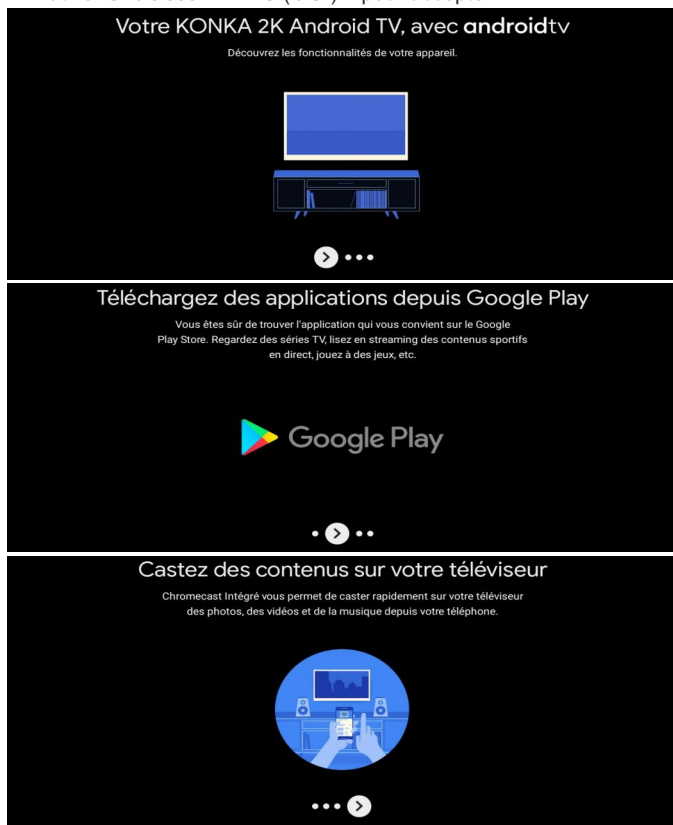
Votre KONKA 2K Android TV, avec androidtv

Découvrez les fonctionnalités de votre appareil.

Téléchargez des applications depuis Google Play

Vous êtes sûr de trouver l'application qui vous convient sur le Google Play Store. Regardez des séries TV, lisez en streaming des contenus sportifs en direct, jouez à des jeux, etc.

Google Play

Castez des contenus sur votre téléviseur

Chromecast Intégré vous permet de caster rapidement sur votre téléviseur des photos, des vidéos et de la musique depuis votre téléphone.